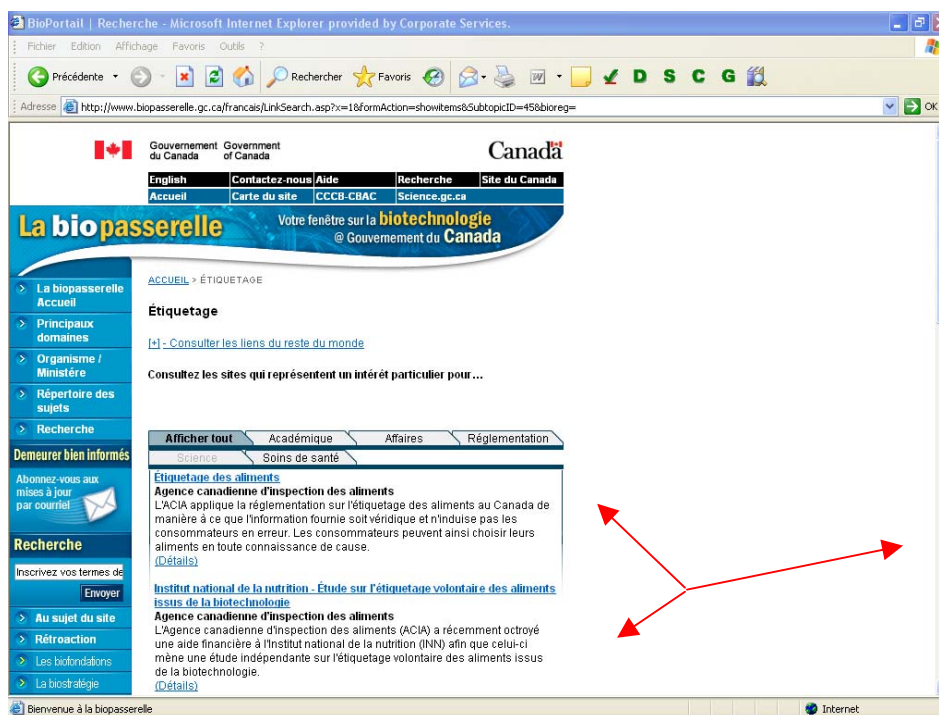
BioPortail | Recherche - Microsoft Internet Explorer provided by Corporate Services.

Fichier Edition Affichage Favoris Outils ?

Précédente Rechercher Favoris D S C G

Adresse http://www.biopasserelle.gc.ca/francais/LinkSearch.asp?x=1&formAction=showitems&SubtopicID=45&bioreg= OK

Gouvernement du Canada Government of Canada Canada

| English | Contactez-nous | Aide | Recherche | Site du Canada |
|---|---|---|---|---|
| Accueil | Carte du site | CCCB-CBAC | Science.gc.ca | |

La biopasserelle Votre fenêtre sur la biotechnologie @ Gouvernement du Canada

La biopasserelle Accueil
Principaux domaines
Organisme / Ministère
Répertoire des sujets
Recherche
Demeurer bien informés
Abonnez-vous aux mises à jour par courriel
Recherche
Inscrivez vos termes de
Envoyer
Au sujet du site
Rétroaction
Les biofondations
La biostratégie

ACCUEIL > ÉTIQUETAGE

Étiquetage

[+] - Consulter les liens du reste du monde

Consultez les sites qui représentent un intérêt particulier pour…

Afficher tout Académique Affaires Réglementation
Science Soins de santé

Étiquetage des aliments
Agence canadienne d'inspection des aliments
L'ACIA applique la réglementation sur l'étiquetage des aliments au Canada de manière à ce que l'information fournie soit véridique et n'induise pas les consommateurs en erreur. Les consommateurs peuvent ainsi choisir leurs aliments en toute connaissance de cause.
(Détails)

Institut national de la nutrition - Étude sur l'étiquetage volontaire des aliments issus de la biotechnologie
Agence canadienne d'inspection des aliments
L'Agence canadienne d'inspection des aliments (ACIA) a récemment octroyé une aide financière à l'Institut national de la nutrition (INN) afin que celui-ci mène une étude indépendante sur l'étiquetage volontaire des aliments issus de la biotechnologie.
(Détails)

Bienvenue à la biopasserelle
Internet